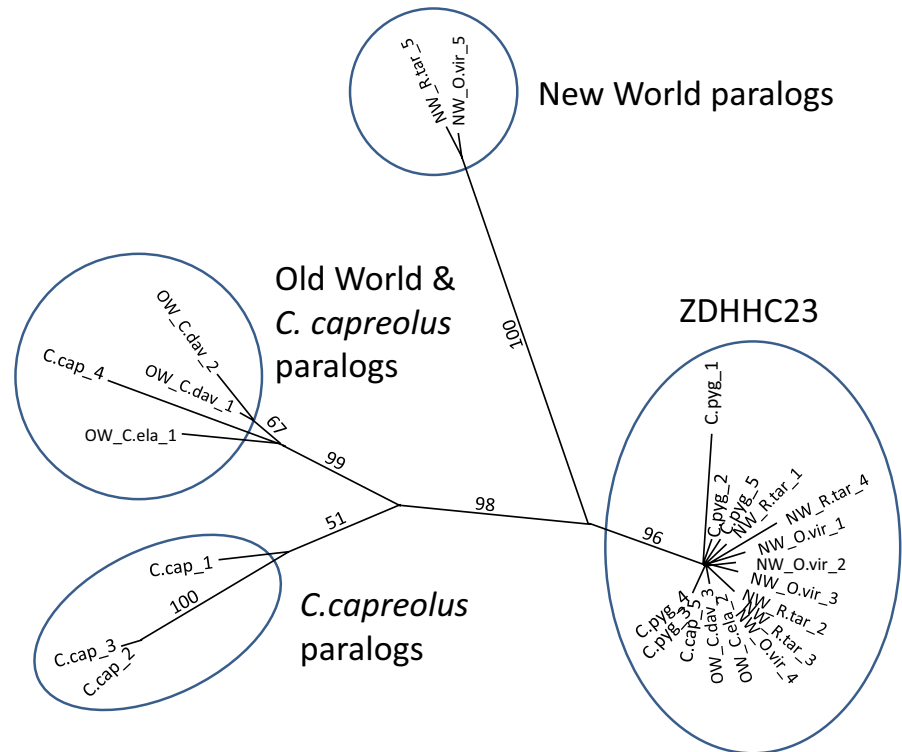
NW_R.tar_5
NW_O.vir_5
New World paralogs

Old World & *C. capreolus* paralogs
OW_C.dav_2
C.cap_4
OW_C.dav_1
67
OW_C.ela_1
99
100

ZDHHC23
C.pyg_1
C.pyg_2
C.pyg_5
NW_R.tar_1
NW_R.tar_4
NW_O.vir_1
NW_O.vir_2
NW_O.vir_3
98
96
51
C.cap_1
C.pyg_4
C.pyg_3
C.cap_5
C.dav_3
OW_C.ela_2
OW_
NW_R.tar_2
NW_R.tar_3
NW_O.vir_4
100
C.cap_3
C.cap_2
*C.capreolus* paralogs